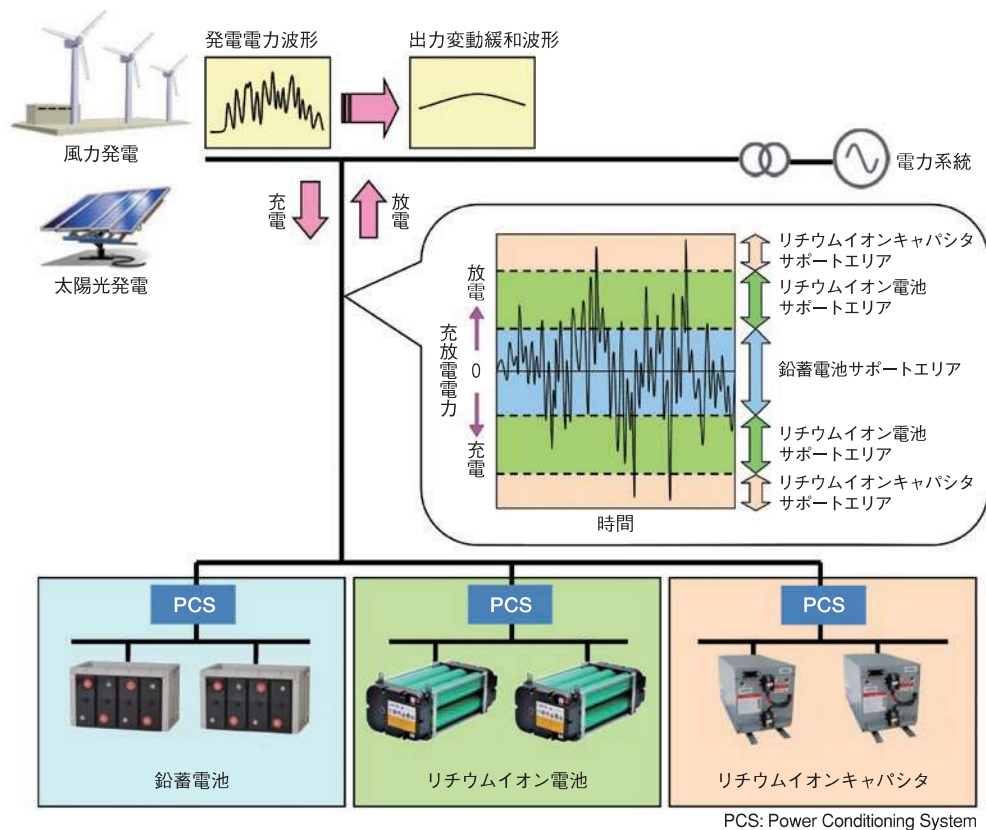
発電電力波形

出力変動緩和波形

風力発電

電力系統

太陽光発電

充電

放電

放電

充放電電力

0

充電

時間

リチウムイオンキャパシタ
サポートエリア

リチウムイオン電池
サポートエリア

鉛蓄電池サポートエリア

リチウムイオン電池
サポートエリア

リチウムイオンキャパシタ
サポートエリア

PCS

PCS

PCS

鉛蓄電池

リチウムイオン電池

リチウムイオンキャパシタ

PCS: Power Conditioning System